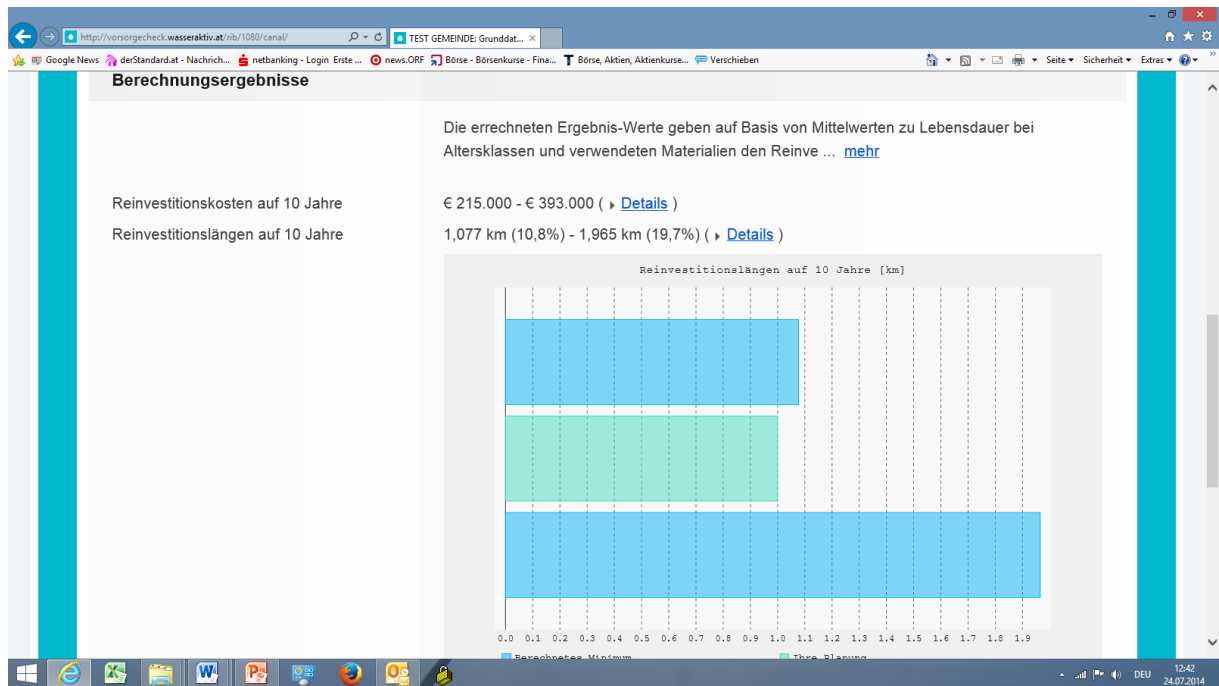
http://vorsorgecheck.wasseraktiv.at/rib/1080/canal/
TEST GEMEINDE: Grunddat...
Google News derStandard.at - Nachrich... netbanking - Login Erste ... news.ORF Börse - Börsenkurse - Fina... Börse, Aktien, Aktienkurse... Verschieben
Seite Sicherheit Extras

Berechnungsergebnisse

Die errechneten Ergebnis-Werte geben auf Basis von Mittelwerten zu Lebensdauer bei Altersklassen und verwendeten Materialien den Reinve ... mehr

Reinvestitionskosten auf 10 Jahre
€ 215.000 - € 393.000 ( Details )

Reinvestitionslängen auf 10 Jahre
1,077 km (10,8%) - 1,965 km (19,7%) ( Details )

Reinvestitionslängen auf 10 Jahre [km]

0.0 0.1 0.2 0.3 0.4 0.5 0.6 0.7 0.8 0.9 1.0 1.1 1.2 1.3 1.4 1.5 1.6 1.7 1.8 1.9

Berechnetes Minimum
Ihre Planung

DEU 12:42 24.07.2014